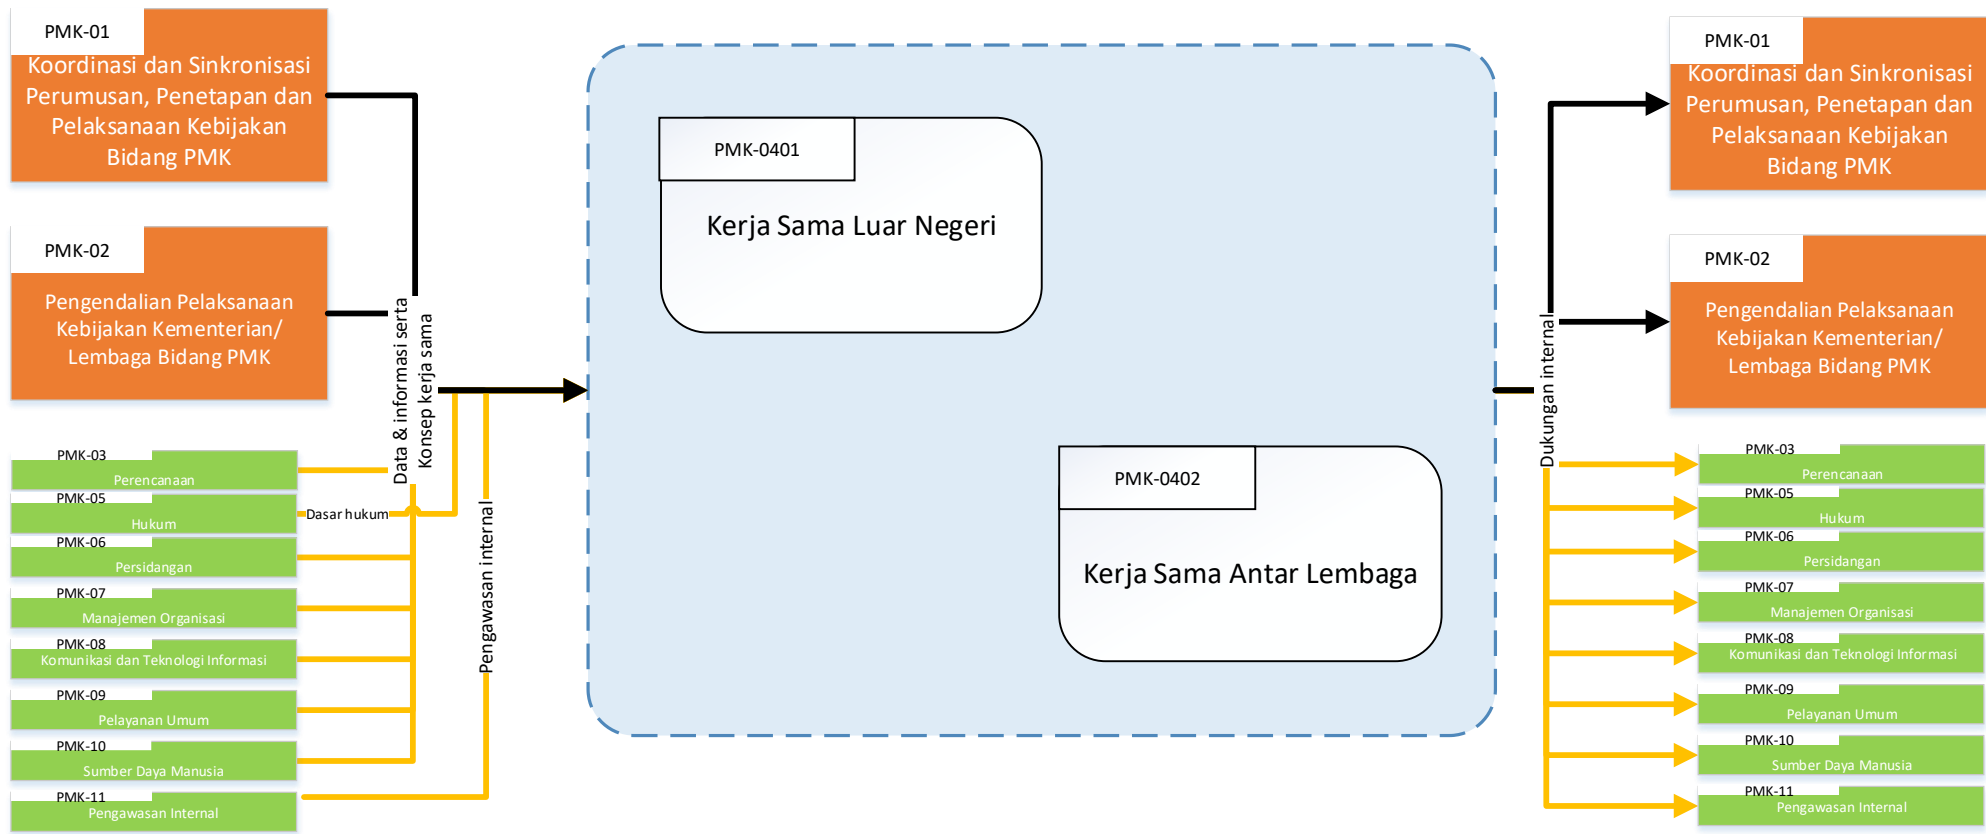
PMK-01
Koordinasi dan Sinkronisasi Perumusan, Penetapan dan Pelaksanaan Kebijakan Bidang PMK

PMK-02
Pengendalian Pelaksanaan Kebijakan Kementerian/ Lembaga Bidang PMK

PMK-03
Perencanaan

PMK-05
Hukum

PMK-06
Persidangan

PMK-07
Manajemen Organisasi

PMK-08
Komunikasi dan Teknologi Informasi

PMK-09
Pelayanan Umum

PMK-10
Sumber Daya Manusia

PMK-11
Pengawasan Internal

Data & informasi serta Konsep kerja sama

Dasar hukum

Pengawasan internal

PMK-0401
Kerja Sama Luar Negeri

PMK-0402
Kerja Sama Antar Lembaga

Dukungan internal

PMK-01
Koordinasi dan Sinkronisasi Perumusan, Penetapan dan Pelaksanaan Kebijakan Bidang PMK

PMK-02
Pengendalian Pelaksanaan Kebijakan Kementerian/ Lembaga Bidang PMK

PMK-03
Perencanaan

PMK-05
Hukum

PMK-06
Persidangan

PMK-07
Manajemen Organisasi

PMK-08
Komunikasi dan Teknologi Informasi

PMK-09
Pelayanan Umum

PMK-10
Sumber Daya Manusia

PMK-11
Pengawasan Internal